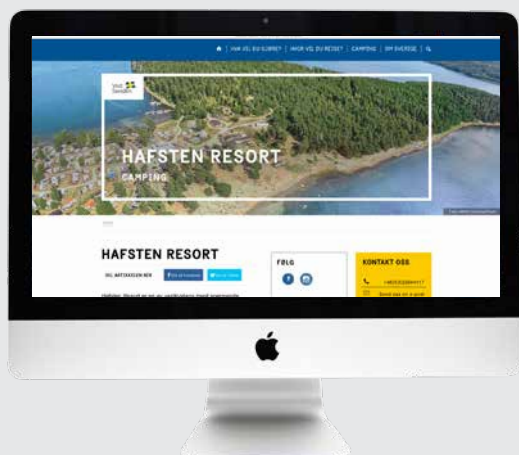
HVA VIL DU GJØRE? | HVOR VIL DU REISE? | CAMPING | OM SVERIGE |

HAFSTEN RESORT

CAMPING

HAFSTEN RESORT

TIL AKTIVITETEN HER

FØLG

KONTAKT OSS

+46522644117

Send oss en e-post

Hafsten Resort er en av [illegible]